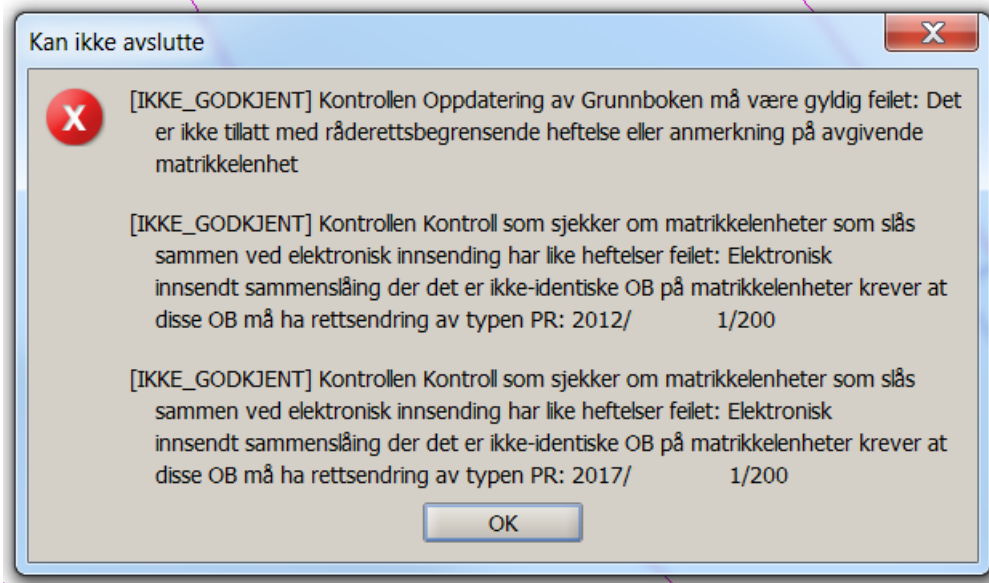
Kan ikke avslutte

[IKKE_GODKJENT] Kontrollen Oppdatering av Grunnboken må være gyldig feilet: Det er ikke tillatt med råderettsbegrensende heftelse eller anmerkning på avgivende matrikkelenhet

[IKKE_GODKJENT] Kontrollen Kontroll som sjekker om matrikkelenheter som slås sammen ved elektronisk innsending har like heftelser feilet: Elektronisk innsendt sammenslåing der det er ikke-identiske OB på matrikkelenheter krever at disse OB må ha rettsendring av typen PR: 2012/ 1/200

[IKKE_GODKJENT] Kontrollen Kontroll som sjekker om matrikkelenheter som slås sammen ved elektronisk innsending har like heftelser feilet: Elektronisk innsendt sammenslåing der det er ikke-identiske OB på matrikkelenheter krever at disse OB må ha rettsendring av typen PR: 2017/ 1/200

OK